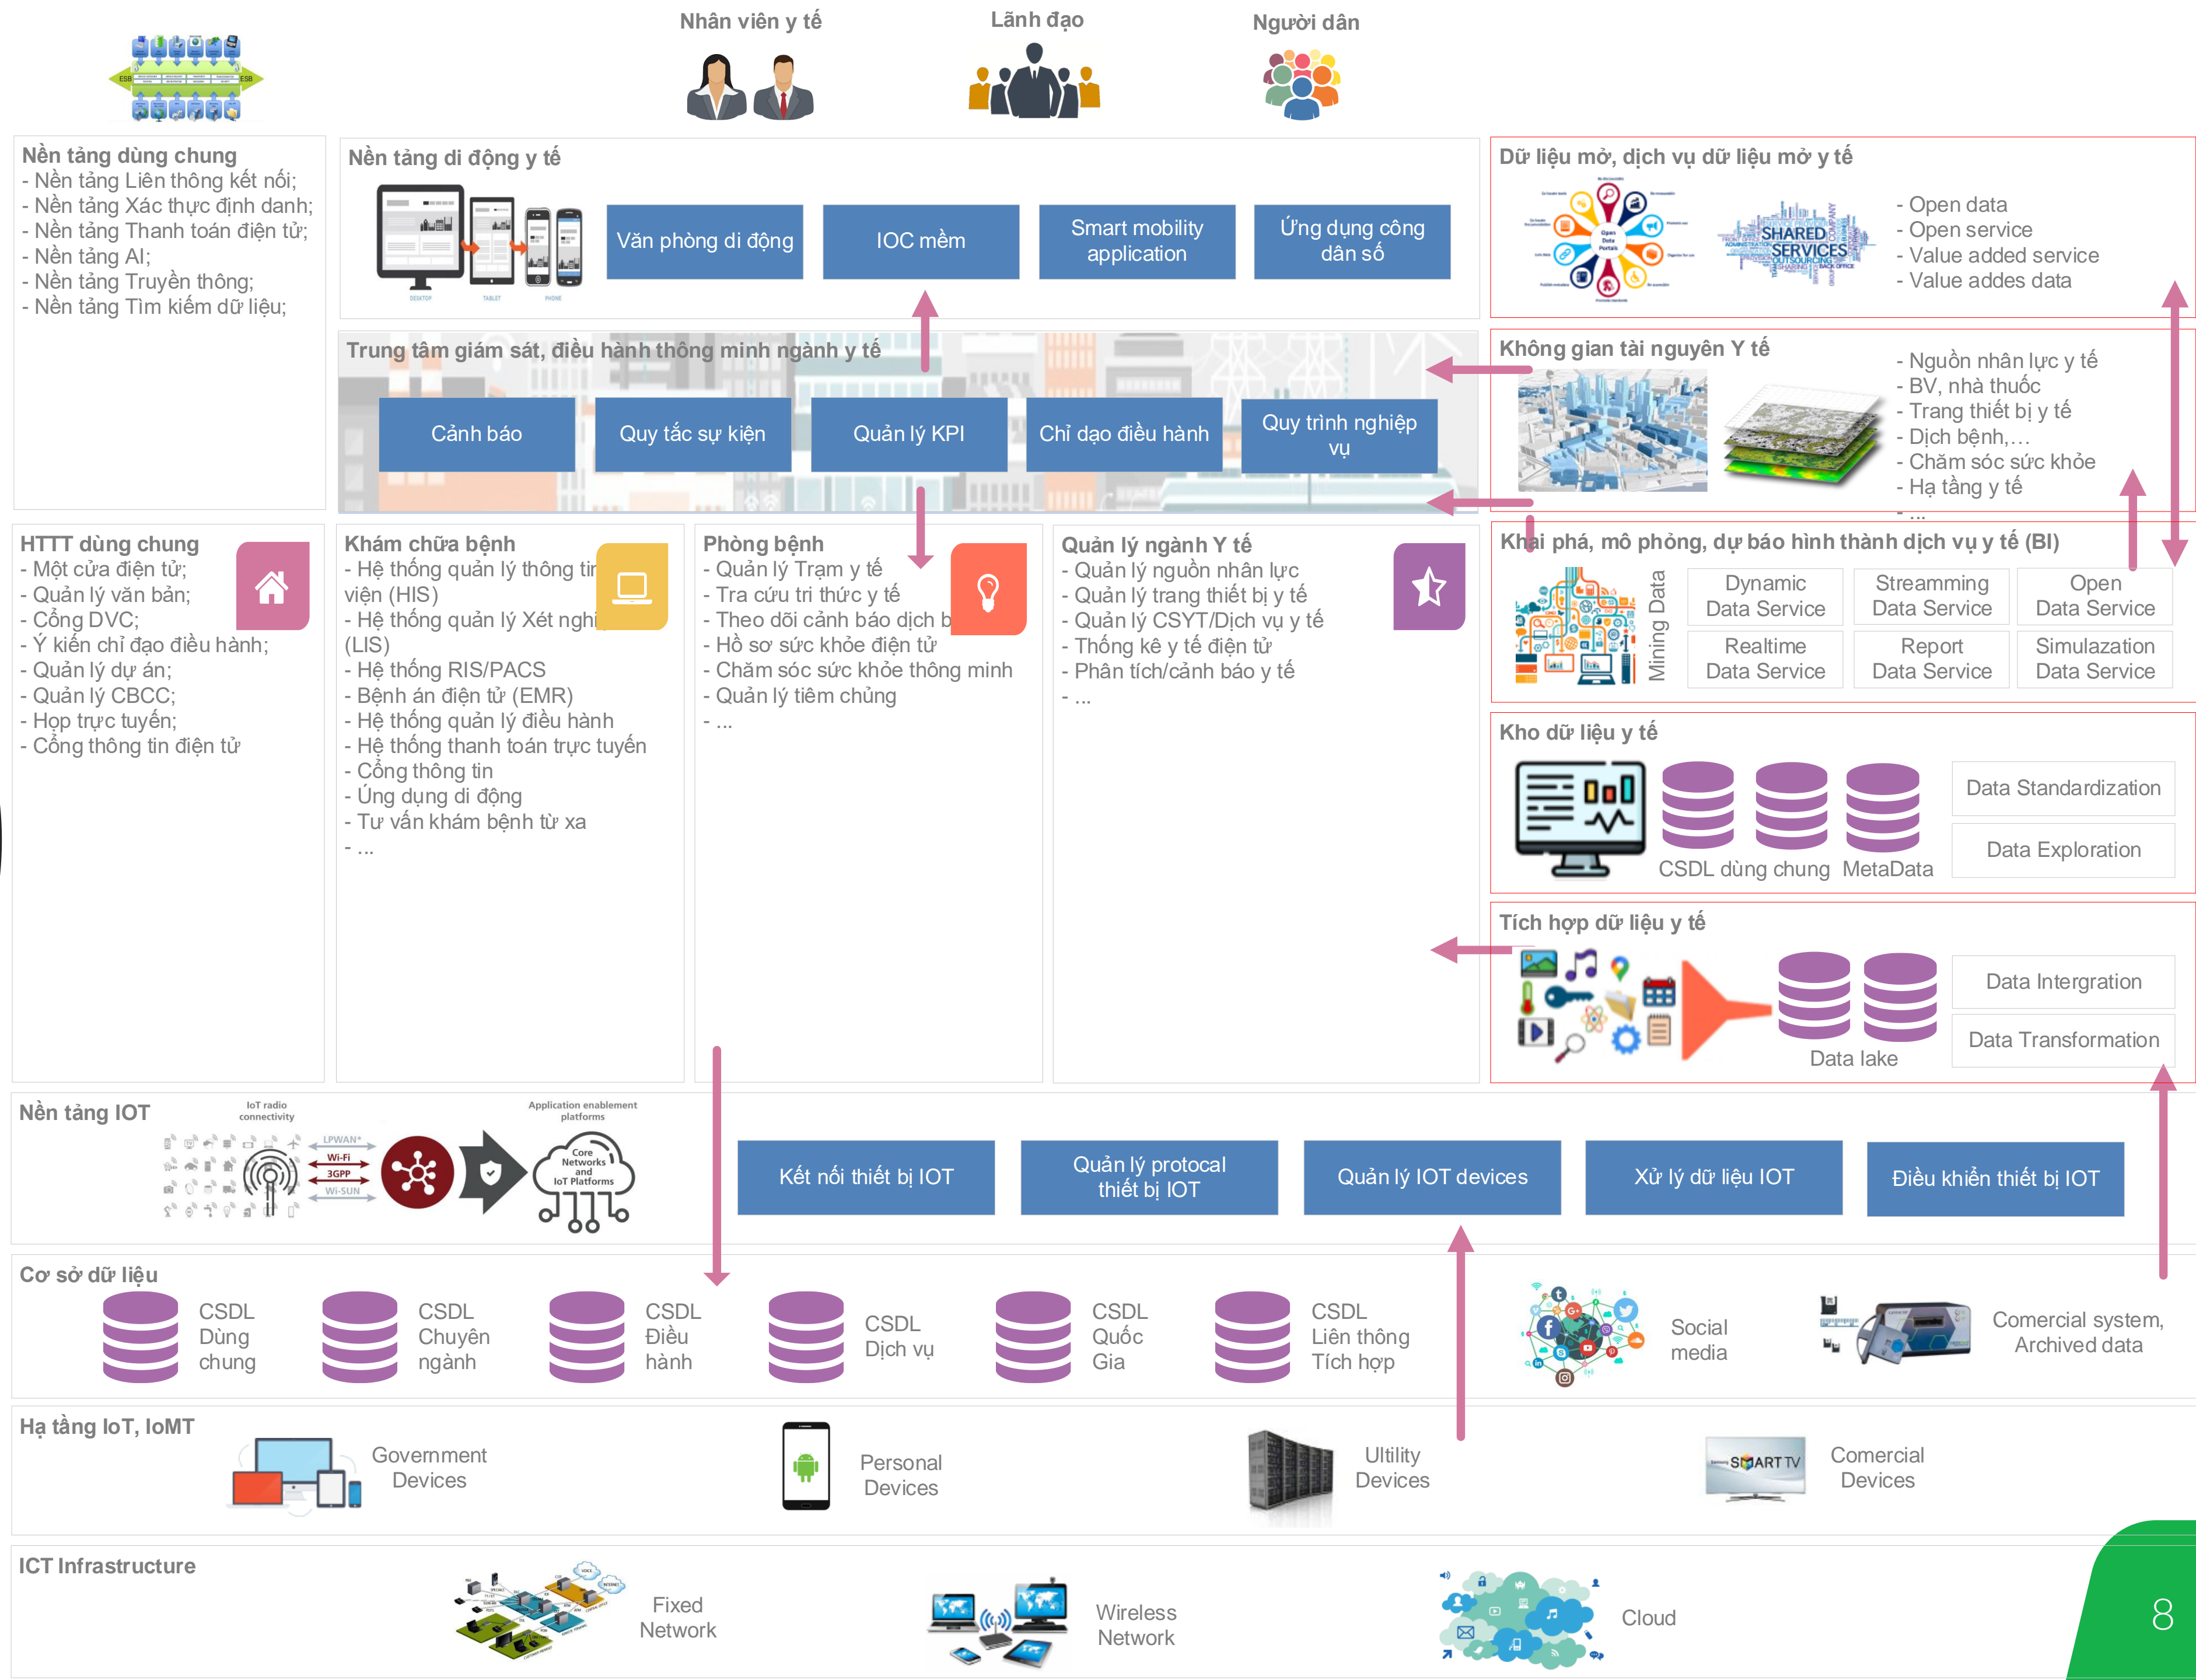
Nhân viên y tế
Lãnh đạo
Người dân

Nền tảng dùng chung
- Nền tảng Liên thông kết nối;
- Nền tảng Xác thực định danh;
- Nền tảng Thanh toán điện tử;
- Nền tảng AI;
- Nền tảng Truyền thông;
- Nền tảng Tìm kiếm dữ liệu;

Nền tảng di động y tế
Văn phòng di động
IOC mềm
Smart mobility application
Ứng dụng công dân số

Dữ liệu mở, dịch vụ dữ liệu mở y tế
SHARED SERVICES
- Open data
- Open service
- Value added service
- Value addes data

Trung tâm giám sát, điều hành thông minh ngành y tế
Cảnh báo
Quy tắc sự kiện
Quản lý KPI
Chỉ đạo điều hành
Quy trình nghiệp vụ

Không gian tài nguyên Y tế
- Nguồn nhân lực y tế
- BV, nhà thuốc
- Trang thiết bị y tế
- Dịch bệnh,…
- Chăm sóc sức khỏe
- Hạ tầng y tế
- ...

HTTT dùng chung
- Một cửa điện tử;
- Quản lý văn bản;
- Cổng DVC;
- Ý kiến chỉ đạo điều hành;
- Quản lý dự án;
- Quản lý CBCC;
- Họp trực tuyến;
- Cổng thông tin điện tử

Khám chữa bệnh
- Hệ thống quản lý thông tin viện (HIS)
- Hệ thống quản lý Xét nghi (LIS)
- Hệ thống RIS/PACS
- Bệnh án điện tử (EMR)
- Hệ thống quản lý điều hành
- Hệ thống thanh toán trực tuyến
- Cổng thông tin
- Ứng dụng di động
- Tư vấn khám bệnh từ xa
- ...

Phòng bệnh
- Quản lý Trạm y tế
- Tra cứu tri thức y tế
- Theo dõi cảnh báo dịch b
- Hồ sơ sức khỏe điện tử
- Chăm sóc sức khỏe thông minh
- Quản lý tiêm chủng
- ...

Quản lý ngành Y tế
- Quản lý nguồn nhân lực
- Quản lý trang thiết bị y tế
- Quản lý CSYT/Dịch vụ y tế
- Thống kê y tế điện tử
- Phân tích/cảnh báo y tế
- ...

Khai phá, mô phỏng, dự báo hình thành dịch vụ y tế (BI)
Mining Data
Dynamic Data Service
Streamming Data Service
Open Data Service
Realtime Data Service
Report Data Service
Simulazation Data Service

Kho dữ liệu y tế
CSDL dùng chung
MetaData
Data Standardization
Data Exploration

Tích hợp dữ liệu y tế
Data lake
Data Intergration
Data Transformation

Nền tảng IOT
IoT radio connectivity
LPWAN*
Wi-Fi
3GPP
Wi-SUN
Application enablement platforms
Core Networks and IoT Platforms
Kết nối thiết bị IOT
Quản lý protocal thiết bị IOT
Quản lý IOT devices
Xử lý dữ liệu IOT
Điều khiển thiết bị IOT

Cơ sở dữ liệu
CSDL Dùng chung
CSDL Chuyên ngành
CSDL Điều hành
CSDL Dịch vụ
CSDL Quốc Gia
CSDL Liên thông Tích hợp
Social media
Comercial system, Archived data

Hạ tầng IoT, IoMT
Government Devices
Personal Devices
Ultility Devices
SMART TV
Comercial Devices

ICT Infrastructure
Fixed Network
Wireless Network
Cloud

8